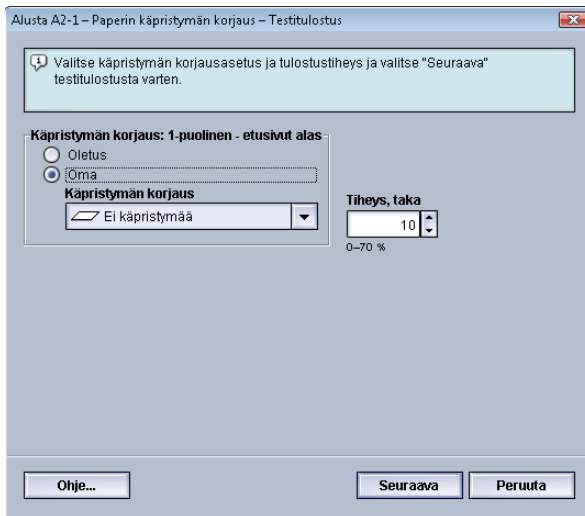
Alusta A2-1 – Paperin käpristymän korjaus – Testitulostus

Valitse käpristymän korjausasetus ja tulostustiheys ja valitse "Seuraava" testitulostusta varten.

Käpristymän korjaus: 1-puolinen - etusivut alas

Oletus

Oma

Käpristymän korjaus

Ei käpristymää

Tiheys, taka

10

0–70 %

Ohje...

Seuraava

Peruuta